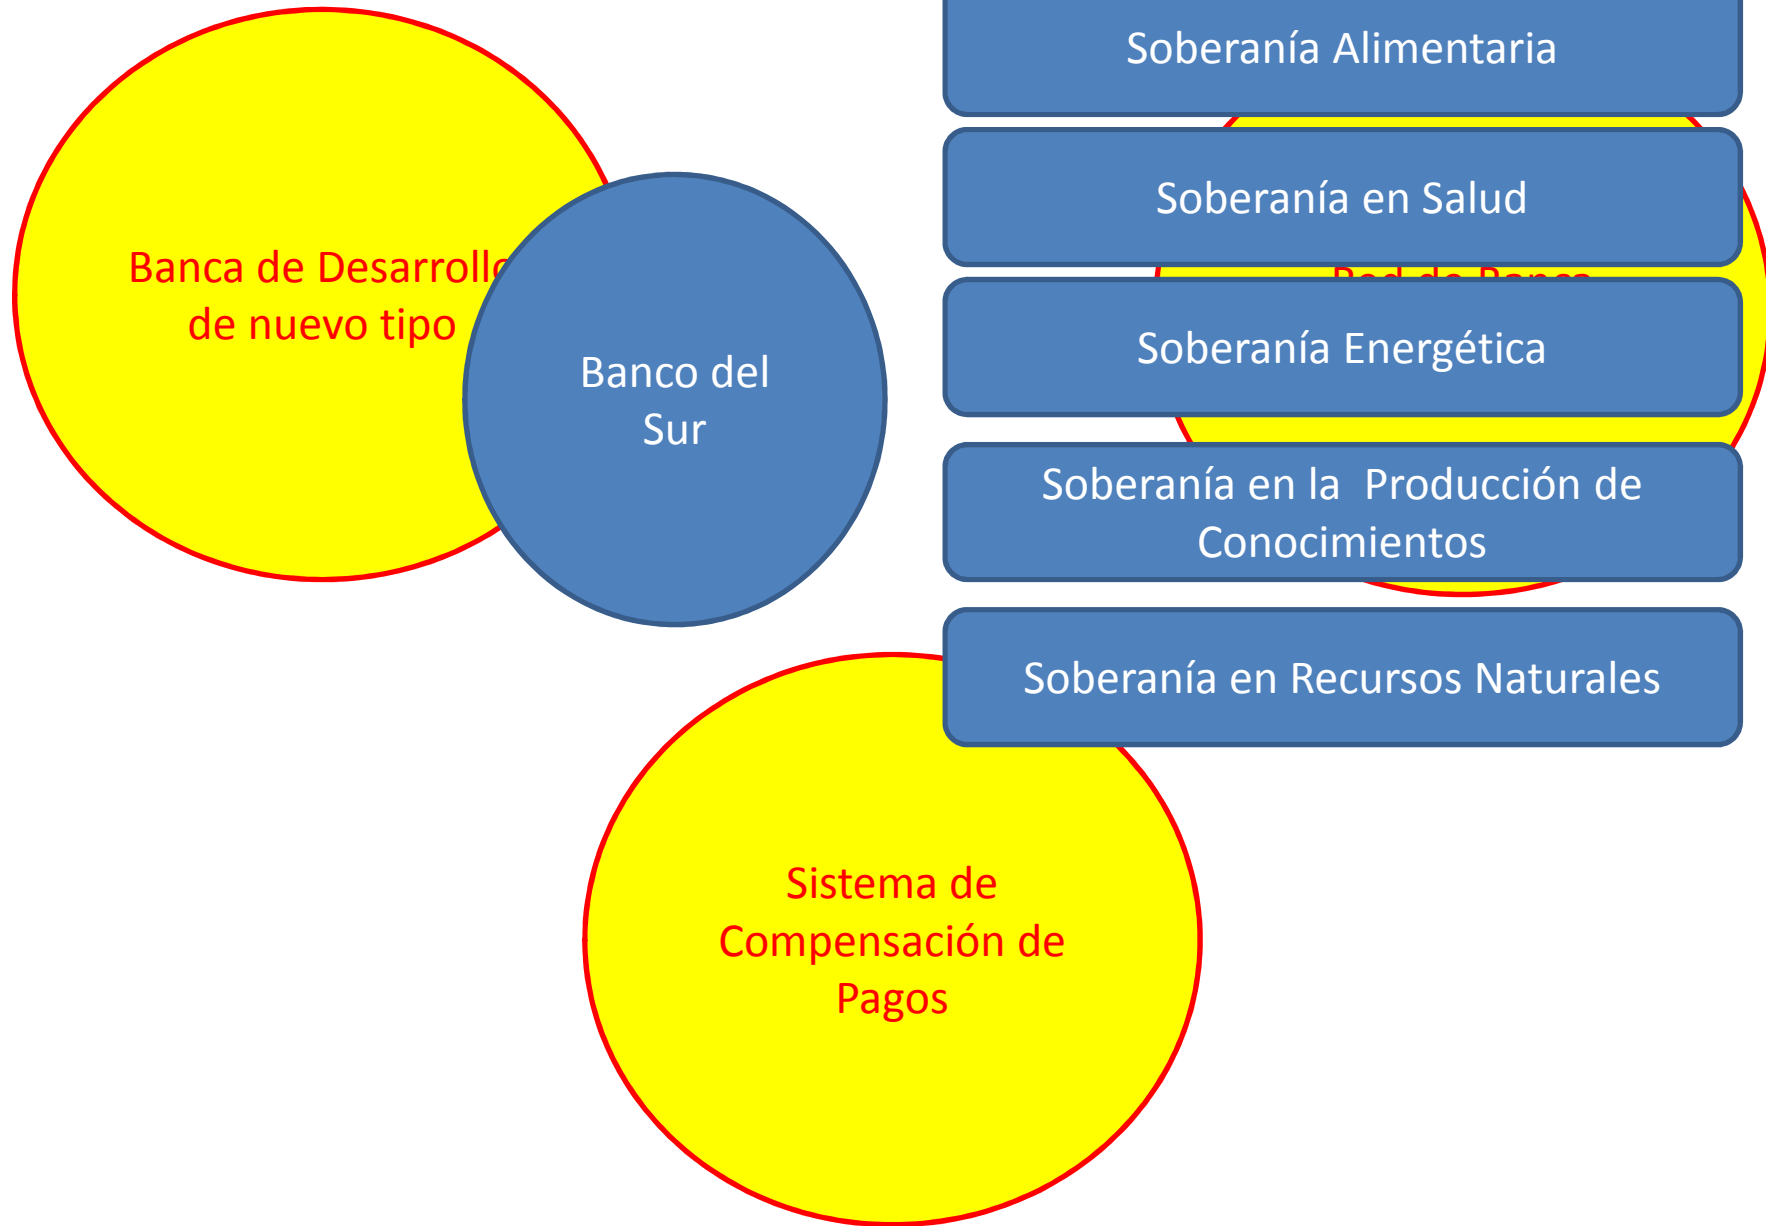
Soberanía Alimentaria

Soberanía en Salud

Soberanía Energética

Soberanía en la Producción de Conocimientos

Soberanía en Recursos Naturales

Banca de Desarrollo de nuevo tipo

Banco del Sur

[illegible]

Sistema de Compensación de Pagos